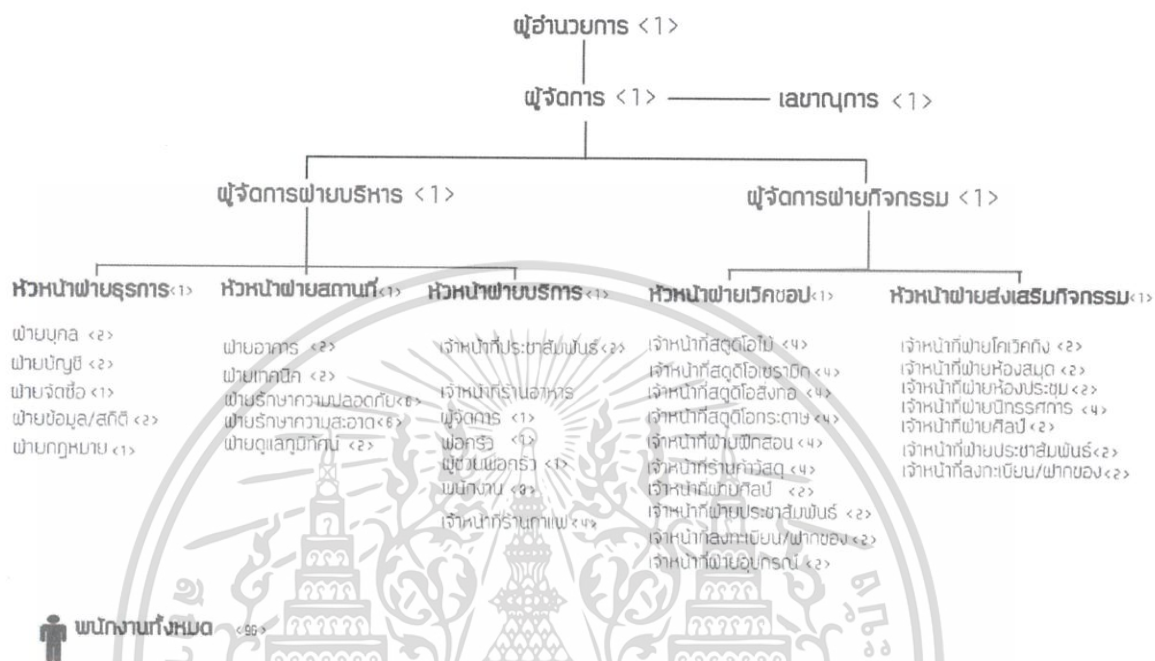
ผู้อำนวยการ <1>

ผู้จัดการ <1>

เลขานุการ <1>

ผู้จัดการฝ่ายบริหาร <1>

ผู้จัดการฝ่ายกิจกรรม <1>

หัวหน้าฝ่ายธุรการ<1>

ฝ่ายบุคล <2>
ฝ่ายบัญชี <2>
ฝ่ายจัดซื้อ <1>
ฝ่ายข้อมูล/สถิติ <2>
ฝ่ายกฎหมาย <1>

หัวหน้าฝ่ายสถานที่<1>

ฝ่ายอาคาร <2>
ฝ่ายเทคนิค <2>
ฝ่ายรักษาความปลอดภัย<6>
ฝ่ายรักษาความสะอาด<6>
ฝ่ายดูแลภูมิทัศน์ <2>

หัวหน้าฝ่ายบริการ<1>

เจ้าหน้าที่ประชาสัมพันธ์<2>

เจ้าหน้าที่ร้านอาหาร
ผู้จัดการ <1>
พ่อครัว <1>
ผู้ช่วยพ่อครัว <1>
พนักงาน <3>
เจ้าหน้าที่ร้านกาแฟ<4>

หัวหน้าฝ่ายเวิคชอป<1>

เจ้าหน้าที่สตูดิโอไม้ <4>
เจ้าหน้าที่สตูดิโอเซรามิก <4>
เจ้าหน้าที่สตูดิโอสิ่งทอ <4>
เจ้าหน้าที่สตูดิโอกระดาษ <4>
เจ้าหน้าที่ฝ่ายฝึกสอน <4>
เจ้าหน้าที่ร้านค้าวัสดุ <4>
เจ้าหน้าที่ฝ่ายศิลป์ <2>
เจ้าหน้าที่ฝ่ายประชาสัมพันธ์ <2>
เจ้าหน้าที่ลงทะเบียน/ฝากของ <2>
เจ้าหน้าที่ฝ่ายอุปกรณ์ <2>

หัวหน้าฝ่ายส่งเสริมกิจกรรม<1>

เจ้าหน้าที่ฝ่ายโคเวิคกิ้ง <2>
เจ้าหน้าที่ฝ่ายห้องสมุด <2>
เจ้าหน้าที่ฝ่ายห้องประชุม <2>
เจ้าหน้าที่ฝ่ายนิทรรศการ <4>
เจ้าหน้าที่ฝ่ายศิลป์ <2>
เจ้าหน้าที่ฝ่ายประชาสัมพันธ์<2>
เจ้าหน้าที่ลงทะเบียน/ฝากของ<2>

พนักงานทั้งหมด <96>